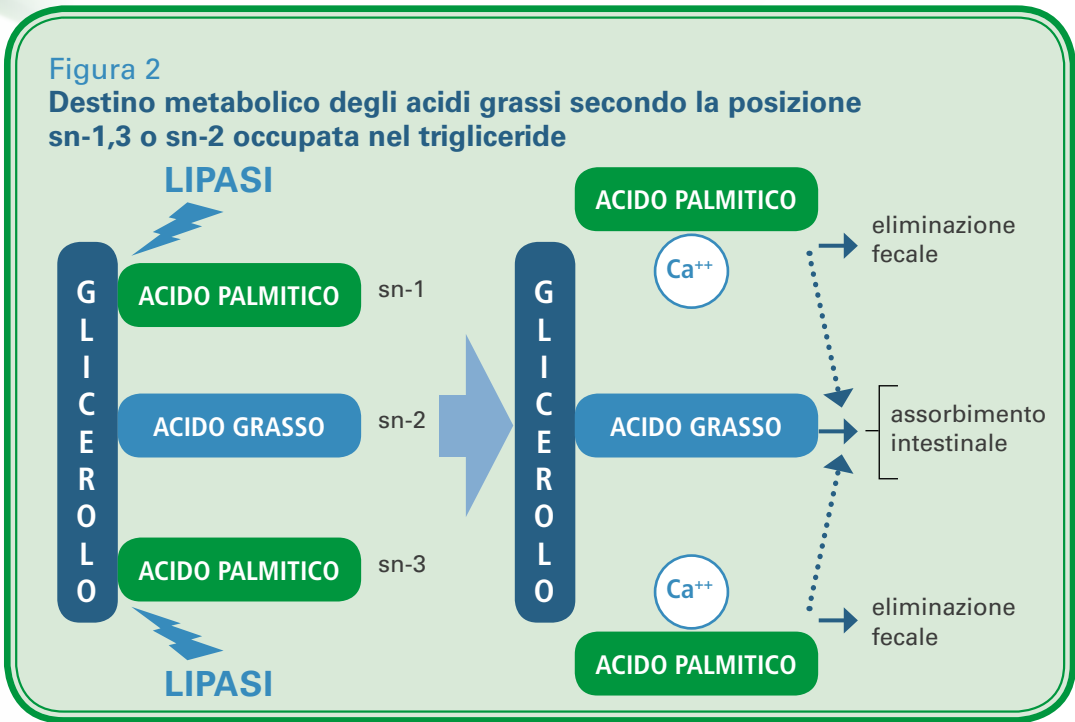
Figura 2
Destino metabolico degli acidi grassi secondo la posizione sn-1,3 o sn-2 occupata nel trigliceride

LIPASI

GLICEROLO

ACIDO PALMITICO sn-1

ACIDO GRASSO sn-2

ACIDO PALMITICO sn-3

LIPASI

ACIDO PALMITICO

$Ca^{++}$

eliminazione fecale

GLICEROLO

ACIDO GRASSO

assorbimento intestinale

$Ca^{++}$

eliminazione fecale

ACIDO PALMITICO